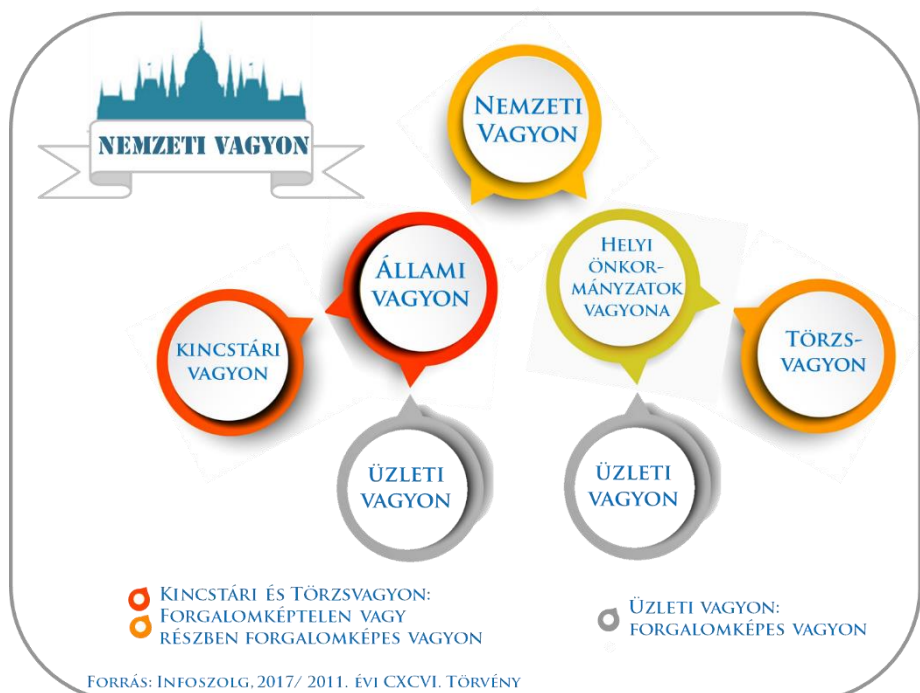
NEMZETI VAGYON

Nemzeti Vagyon

Állami vagyon

Helyi önkormányzatok vagyona

Kincstári vagyon

Törzsvagyon

Üzleti vagyon

Üzleti vagyon

Kincstári és Törzsvagyon: Forgalomképtelen vagy részben forgalomképes vagyon

Üzleti vagyon: forgalomképes vagyon

Forrás: Infoszolg, 2017/ 2011. évi CXCVI. Törvény